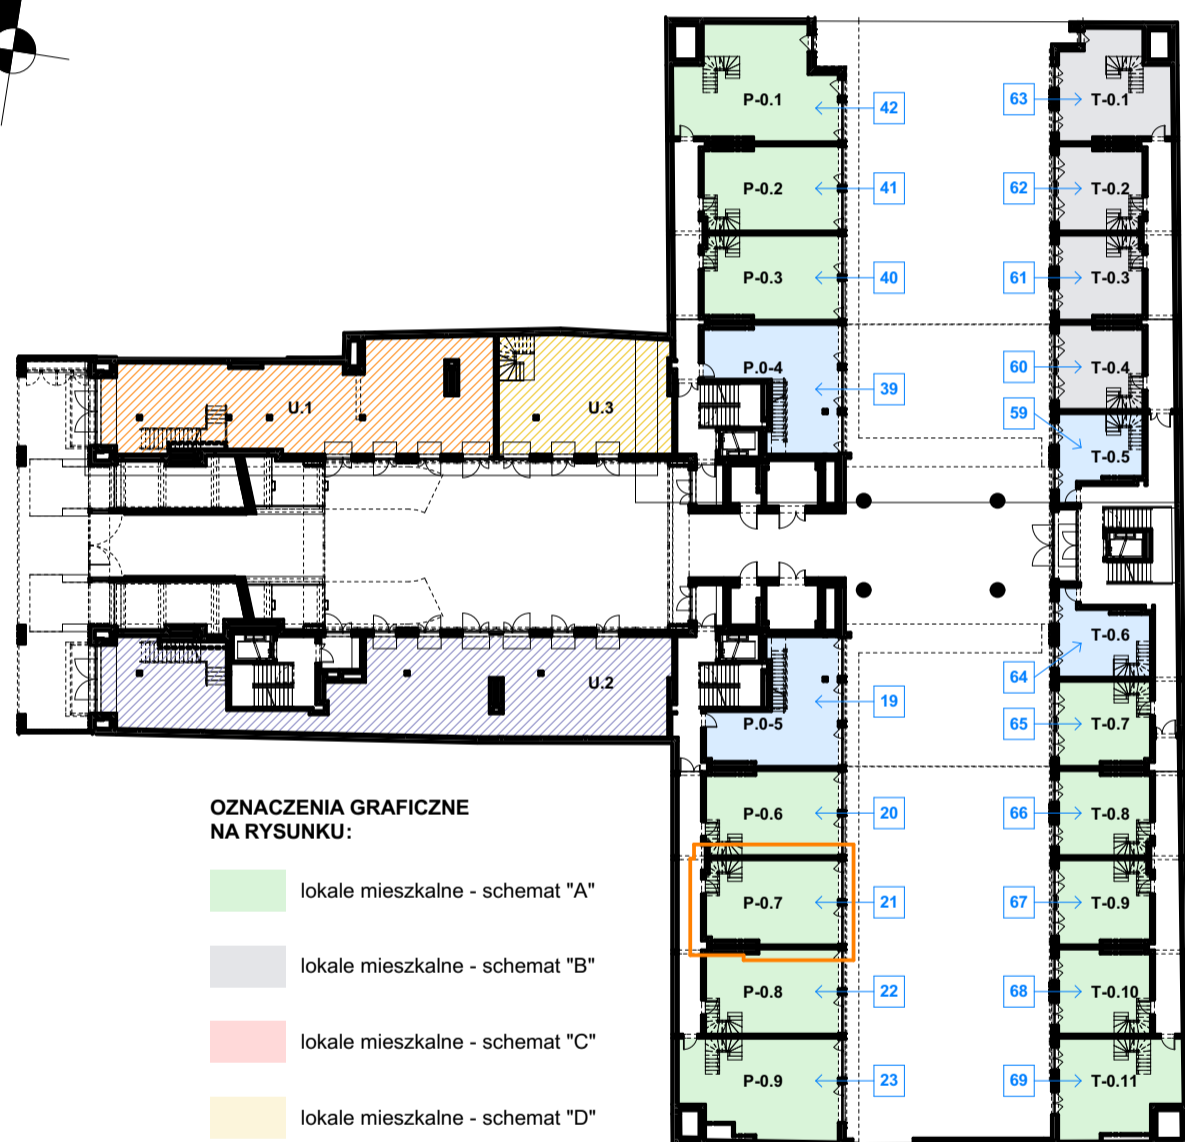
P-0.1
42
63
T-0.1
P-0.2
41
62
T-0.2
P-0.3
40
61
T-0.3
U.1
U.3
P.0-4
39
60
T-0.4
59
T-0.5
T-0.6
64
U.2
P.0-5
19
65
T-0.7
OZNACZENIA GRAFICZNE NA RYSUNKU:
P-0.6
20
66
T-0.8
lokale mieszkalne - schemat "A"
P-0.7
21
67
T-0.9
lokale mieszkalne - schemat "B"
P-0.8
22
68
T-0.10
lokale mieszkalne - schemat "C"
P-0.9
23
69
T-0.11
lokale mieszkalne - schemat "D"